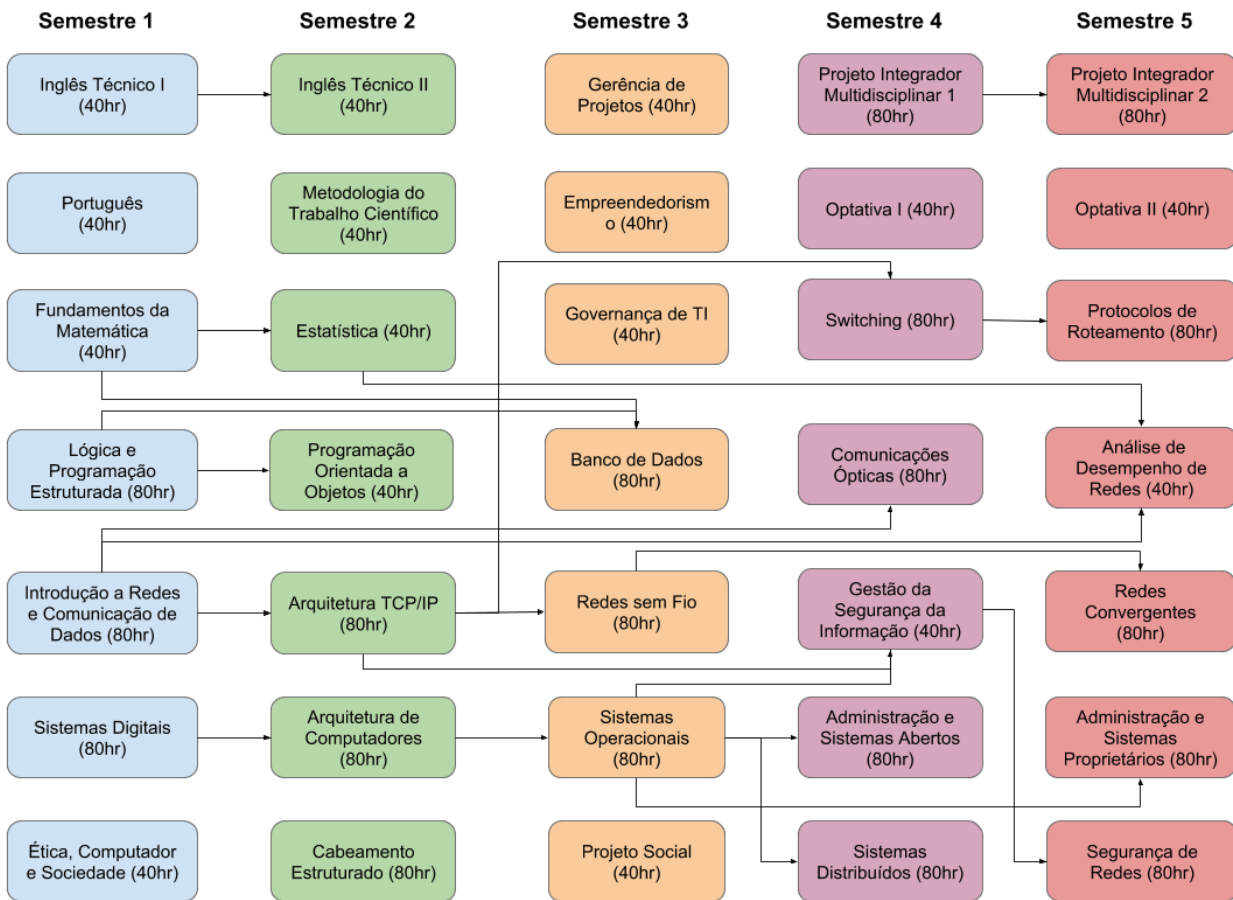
Semestre 1

Inglês Técnico I (40hr)

Português (40hr)

Fundamentos da Matemática (40hr)

Lógica e Programação Estruturada (80hr)

Introdução a Redes e Comunicação de Dados (80hr)

Sistemas Digitais (80hr)

Ética, Computador e Sociedade (40hr)

Semestre 2

Inglês Técnico II (40hr)

Metodologia do Trabalho Científico (40hr)

Estatística (40hr)

Programação Orientada a Objetos (40hr)

Arquitetura TCP/IP (80hr)

Arquitetura de Computadores (80hr)

Cabeamento Estruturado (80hr)

Semestre 3

Gerência de Projetos (40hr)

Empreendedorismo (40hr)

Governança de TI (40hr)

Banco de Dados (80hr)

Redes sem Fio (80hr)

Sistemas Operacionais (80hr)

Projeto Social (40hr)

Semestre 4

Projeto Integrador Multidisciplinar 1 (80hr)

Optativa I (40hr)

Switching (80hr)

Comunicações Ópticas (80hr)

Gestão da Segurança da Informação (40hr)

Administração e Sistemas Abertos (80hr)

Sistemas Distribuídos (80hr)

Semestre 5

Projeto Integrador Multidisciplinar 2 (80hr)

Optativa II (40hr)

Protocolos de Roteamento (80hr)

Análise de Desempenho de Redes (40hr)

Redes Convergentes (80hr)

Administração e Sistemas Proprietários (80hr)

Segurança de Redes (80hr)